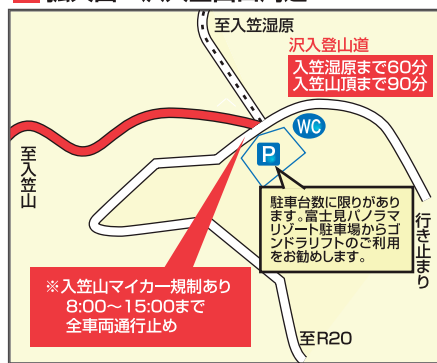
至入笠湿原

沢入登山道
入笠湿原まで60分
入笠山頂まで90分

WC

至入笠山

P

駐車台数に限りがあります。富士見パノラマリゾート駐車場からゴンドラリフトのご利用をお勧めします。

行き止まり

※入笠山マイカー規制あり
8:00〜15:00まで
全車両通行止め

至R20